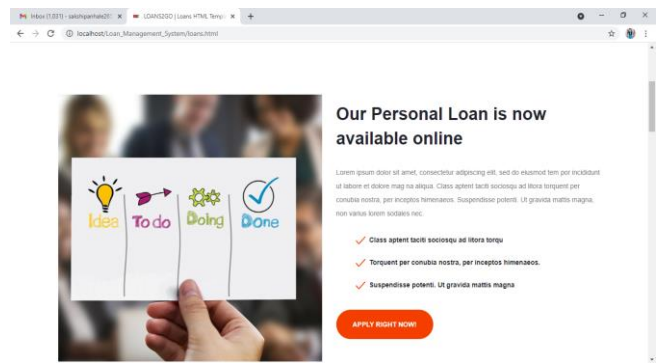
Inbox (1,031) - sakshipanhale21 ×
LOANS2GO | Loans HTML Templ ×
+

localhost/Loan_Management_System/loans.html

Idea
To do
Doing
Done

Our Personal Loan is now available online

Lorem ipsum dolor sit amet, consectetur adipiscing elit, sed do eiusmod tem por incididunt ut labore et dolore mag na aliqua. Class aptent taciti sociosqu ad litora torquent per conubia nostra, per inceptos himenaeos. Suspendisse potenti. Ut gravida mattis magna, non varius lorem sodales nec.

Class aptent taciti sociosqu ad litora torqu

Torquent per conubia nostra, per inceptos himenaeos.

Suspendisse potenti. Ut gravida mattis magna

APPLY RIGHT NOW!